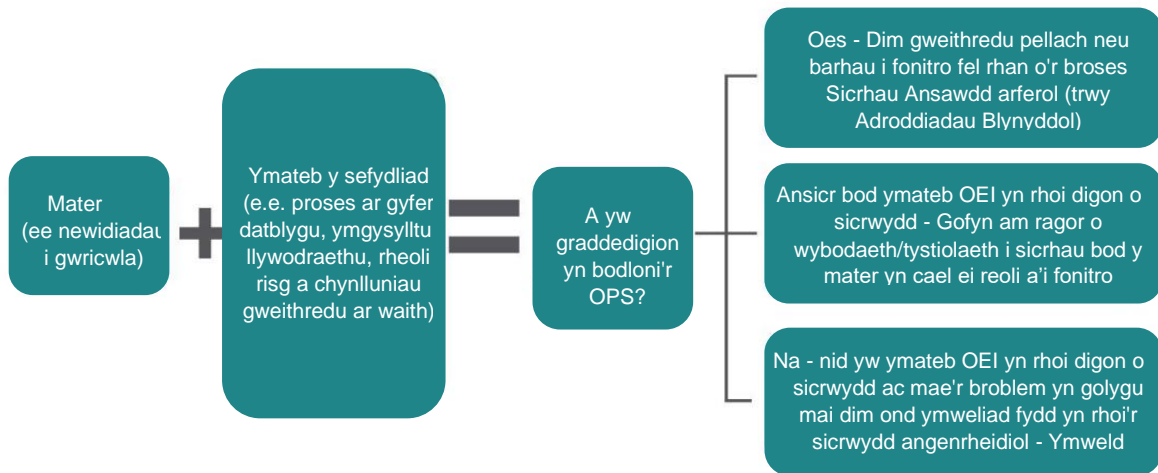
Mater (ee newidiadau i gwricwla)

+

Ymateb y sefydliad (e.e. proses ar gyfer datblygu, ymgysylltu llywodraethu, rheoli risg a chynlluniau gweithredu ar waith)

=

A yw graddedigion yn bodloni'r OPS?

Oes - Dim gweithredu pellach neu barhau i fonitro fel rhan o'r broses Sicrhau Ansawdd arferol (trwy Adroddiadau Blynyddol)

Ansicr bod ymateb OEI yn rhoi digon o sicrwydd - Gofyn am ragor o wybodaeth/tystiolaeth i sicrhau bod y mater yn cael ei reoli a'i fonitro

Na - nid yw ymateb OEI yn rhoi digon o sicrwydd ac mae'r broblem yn golygu mai dim ond ymweliad fydd yn rhoi'r sicrwydd angenrheidiol - Ymweld